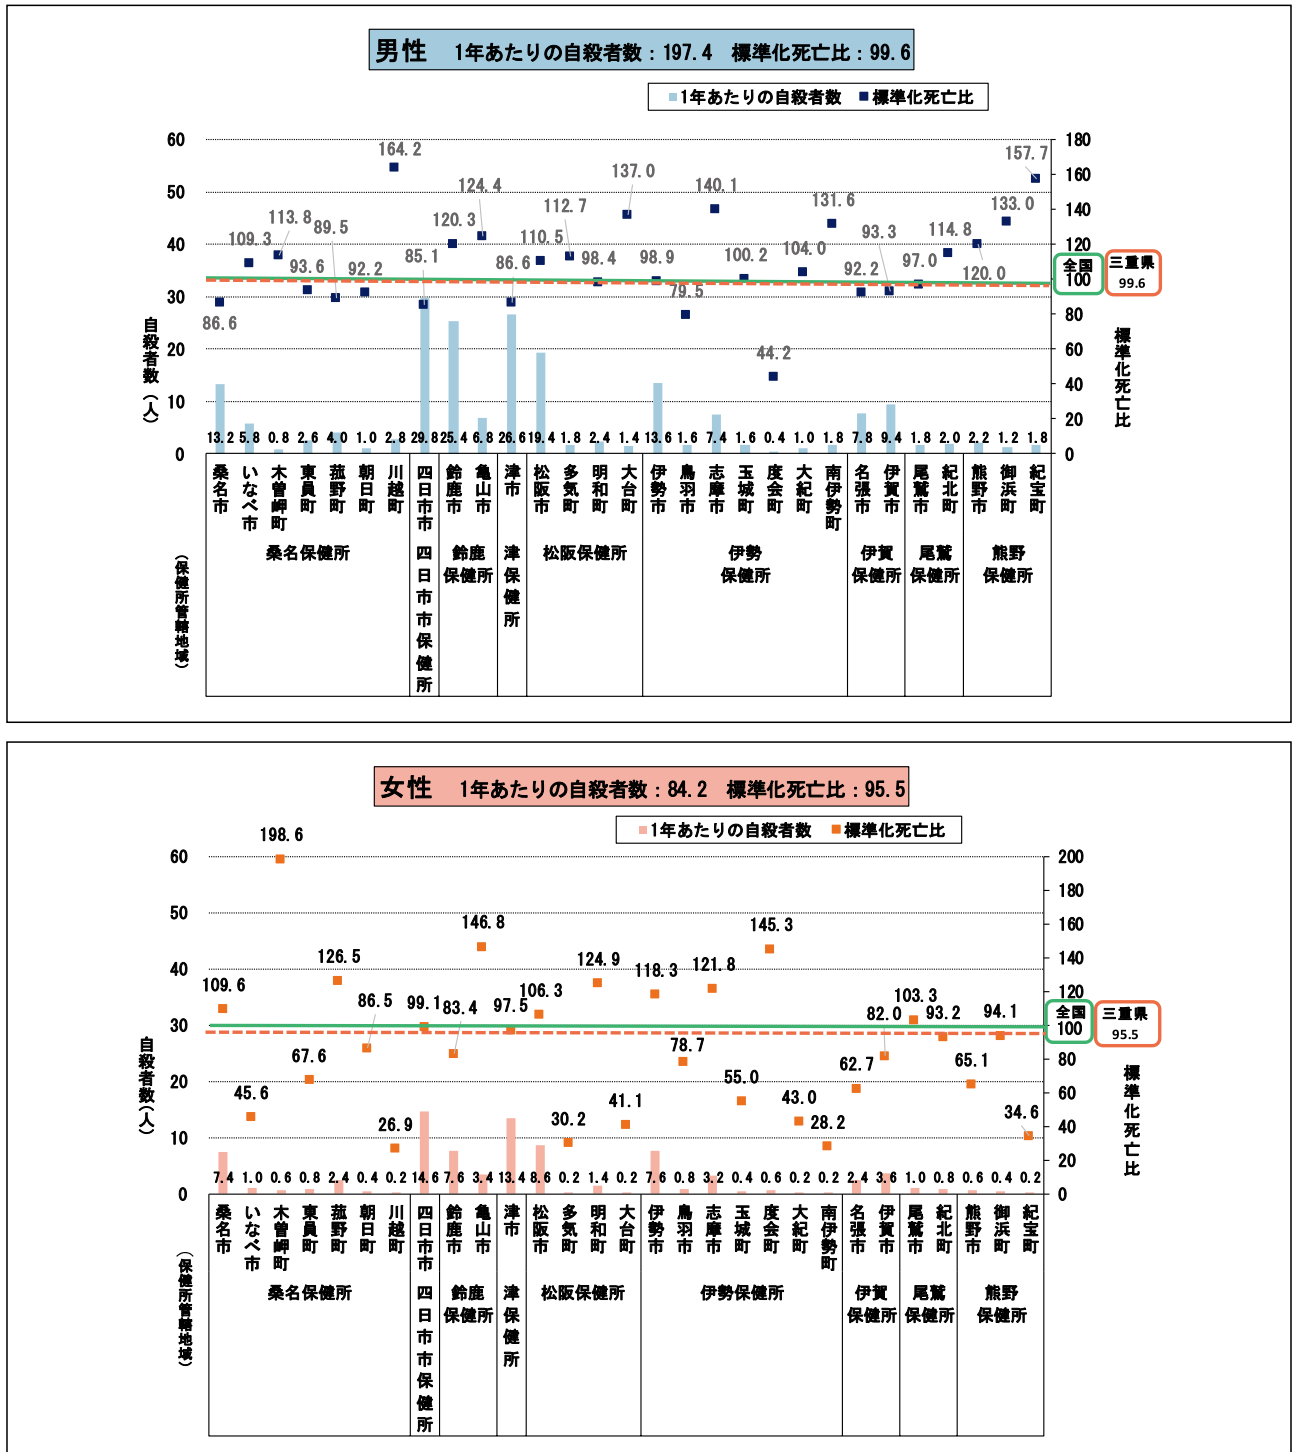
男性　1年あたりの自殺者数：197.4　標準化死亡比：99.6

1年あたりの自殺者数　標準化死亡比

60
50
40
30
20
10
0

180
160
140
120
100
80
60
40
20
0

自殺者数（人）

標準化死亡比

全国 100
三重県 99.6

86.6　109.3　113.8　93.6　89.5　92.2　85.1　164.2　120.3　124.4　86.6　110.5　112.7　98.4　137.0　98.9　79.5　140.1　100.2　44.2　104.0　131.6　92.2　93.3　97.0　114.8　120.0　133.0　157.7

13.2　5.8　0.8　2.6　4.0　1.0　2.8　29.8　25.4　6.8　26.6　19.4　1.8　2.4　1.4　13.6　1.6　7.4　1.6　0.4　1.0　1.8　7.8　9.4　1.8　2.0　2.2　1.2　1.8

桑名市　いなべ市　木曽岬町　東員町　菰野町　朝日町　川越町　四日市市　鈴鹿市　亀山市　津市　松阪市　多気町　明和町　大台町　伊勢市　鳥羽市　志摩市　玉城町　度会町　大紀町　南伊勢町　名張市　伊賀市　尾鷲市　紀北町　熊野市　御浜町　紀宝町

（保健所管轄地域）
桑名保健所　四日市市保健所　鈴鹿保健所　津保健所　松阪保健所　伊勢保健所　伊賀保健所　尾鷲保健所　熊野保健所

女性　1年あたりの自殺者数：84.2　標準化死亡比：95.5

1年あたりの自殺者数　標準化死亡比

60
50
40
30
20
10
0

200
180
160
140
120
100
80
60
40
20
0

自殺者数（人）

標準化死亡比

全国 100
三重県 95.5

109.6　45.6　198.6　67.6　126.5　86.5　26.9　99.1　83.4　146.8　97.5　106.3　30.2　124.9　41.1　118.3　78.7　121.8　55.0　145.3　43.0　28.2　62.7　82.0　103.3　93.2　65.1　94.1　34.6

7.4　1.0　0.6　0.8　2.4　0.4　0.2　14.6　7.6　3.4　13.4　8.6　0.2　1.4　0.2　7.6　0.8　3.2　0.4　0.6　0.2　0.2　2.4　3.6　1.0　0.8　0.6　0.4　0.2

桑名市　いなべ市　木曽岬町　東員町　菰野町　朝日町　川越町　四日市市　鈴鹿市　亀山市　津市　松阪市　多気町　明和町　大台町　伊勢市　鳥羽市　志摩市　玉城町　度会町　大紀町　南伊勢町　名張市　伊賀市　尾鷲市　紀北町　熊野市　御浜町　紀宝町

（保健所管轄地域）
桑名保健所　四日市市保健所　鈴鹿保健所　津保健所　松阪保健所　伊勢保健所　伊賀保健所　尾鷲保健所　熊野保健所